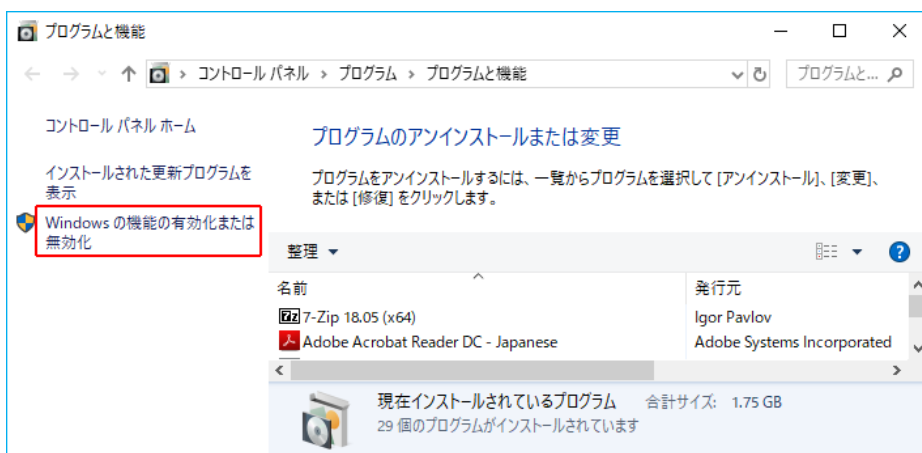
プログラムと機能

コントロール パネル > プログラム > プログラムと機能

プログラムと... 

コントロール パネル ホーム

インストールされた更新プログラムを表示

Windows の機能の有効化または無効化

プログラムのアンインストールまたは変更

プログラムをアンインストールするには、一覧からプログラムを選択して [アンインストール]、[変更]、または [修復] をクリックします。

整理 ▾

| 名前 | 発行元 |
|---|---|
| 7-Zip 18.05 (x64) | Igor Pavlov |
| Adobe Acrobat Reader DC - Japanese | Adobe Systems Incorporated |

現在インストールされているプログラム 合計サイズ: 1.75 GB
29 個のプログラムがインストールされています